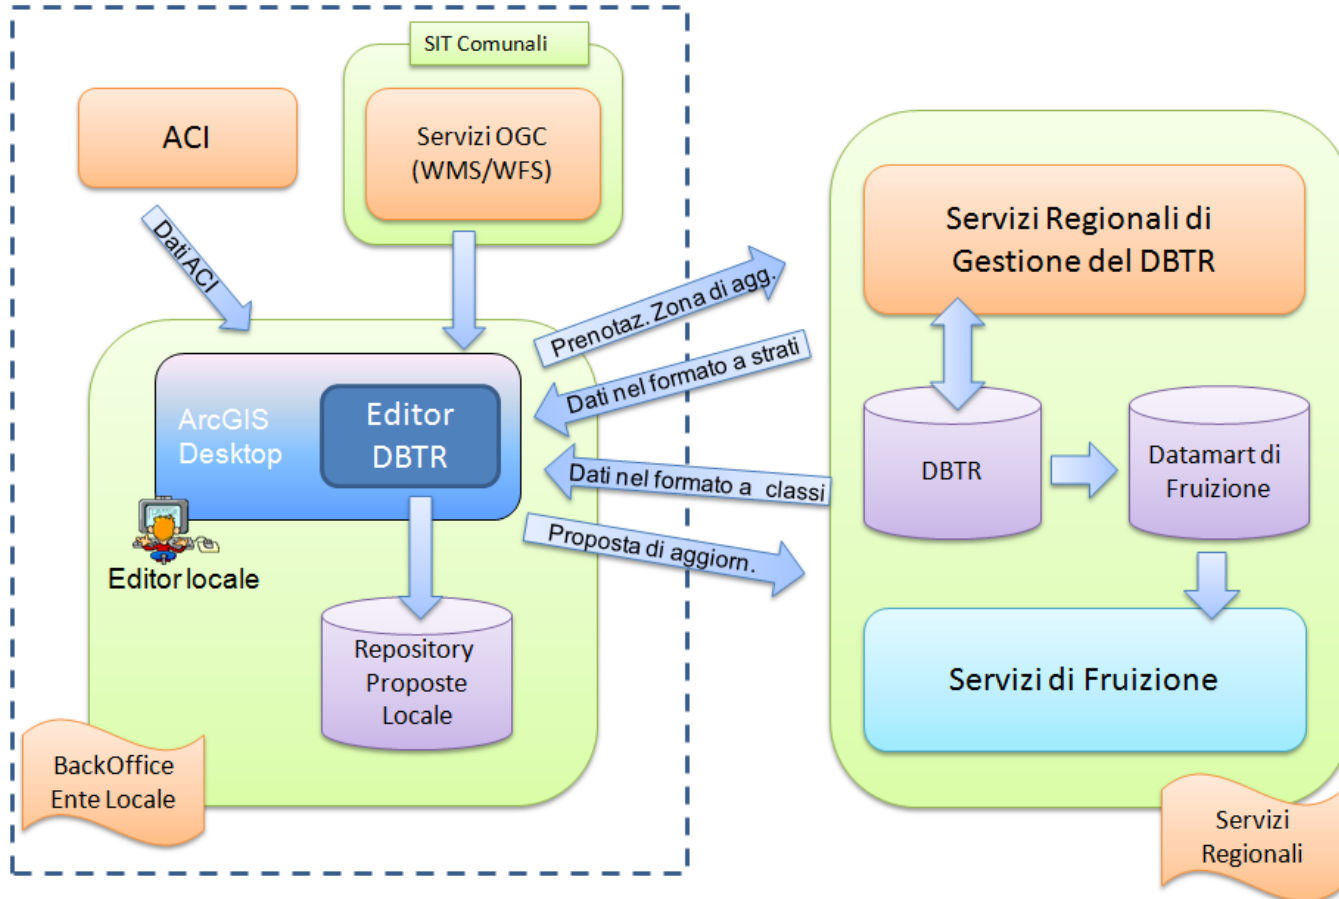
SIT Comunali

ACI

Servizi OGC (WMS/WFS)

Dati ACI

ArcGIS Desktop

Editor DBTR

Editor locale

Repository Proposte Locale

BackOffice Ente Locale

Prenotaz. Zona di agg.

Dati nel formato a strati

Dati nel formato a classi

Proposta di aggiorn.

Servizi Regionali di Gestione del DBTR

DBTR

Datamart di Fruizione

Servizi di Fruizione

Servizi Regionali